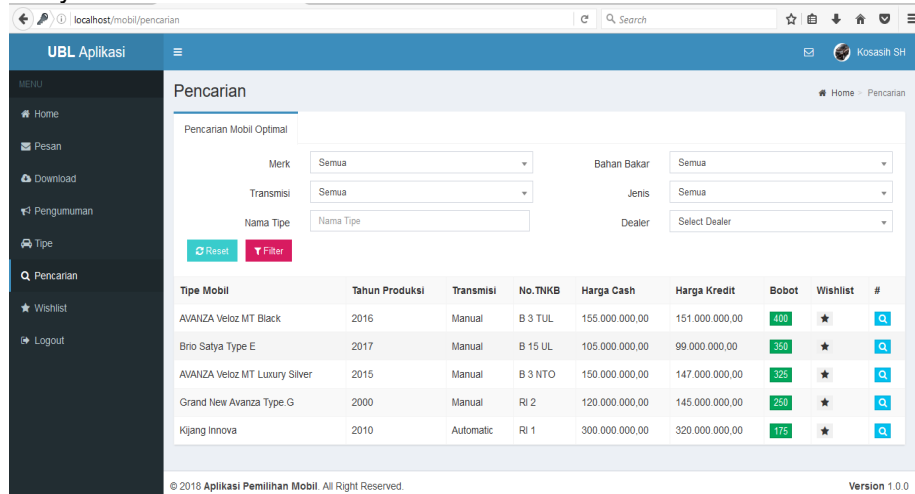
localhost/mobil/pencarian

Search

UBL Aplikasi

Kosasih SH

MENU

Home

Pesan

Download

Pengumuman

Tipe

Pencarian

Wishlist

Logout

Pencarian

Home > Pencarian

Pencarian Mobil Optimal

Merk Semua

Bahan Bakar Semua

Transmisi Semua

Jenis Semua

Nama Tipe Nama Tipe

Dealer Select Dealer

Reset Filter

| Tipe Mobil | Tahun Produksi | Transmisi | No.TNKB | Harga Cash | Harga Kredit | Bobot | Wishlist | # |
|---|---|---|---|---|---|---|---|---|
| AVANZA Veloz MT Black | 2016 | Manual | B 3 TUL | 155.000.000,00 | 151.000.000,00 | 400 | | |
| Brio Satya Type E | 2017 | Manual | B 15 UL | 105.000.000,00 | 99.000.000,00 | 350 | | |
| AVANZA Veloz MT Luxury Silver | 2015 | Manual | B 3 NTO | 150.000.000,00 | 147.000.000,00 | 325 | | |
| Grand New Avanza Type.G | 2000 | Manual | RI 2 | 120.000.000,00 | 145.000.000,00 | 250 | | |
| Kijang Innova | 2010 | Automatic | RI 1 | 300.000.000,00 | 320.000.000,00 | 175 | | |

© 2018 Aplikasi Pemilihan Mobil. All Right Reserved.

Version 1.0.0